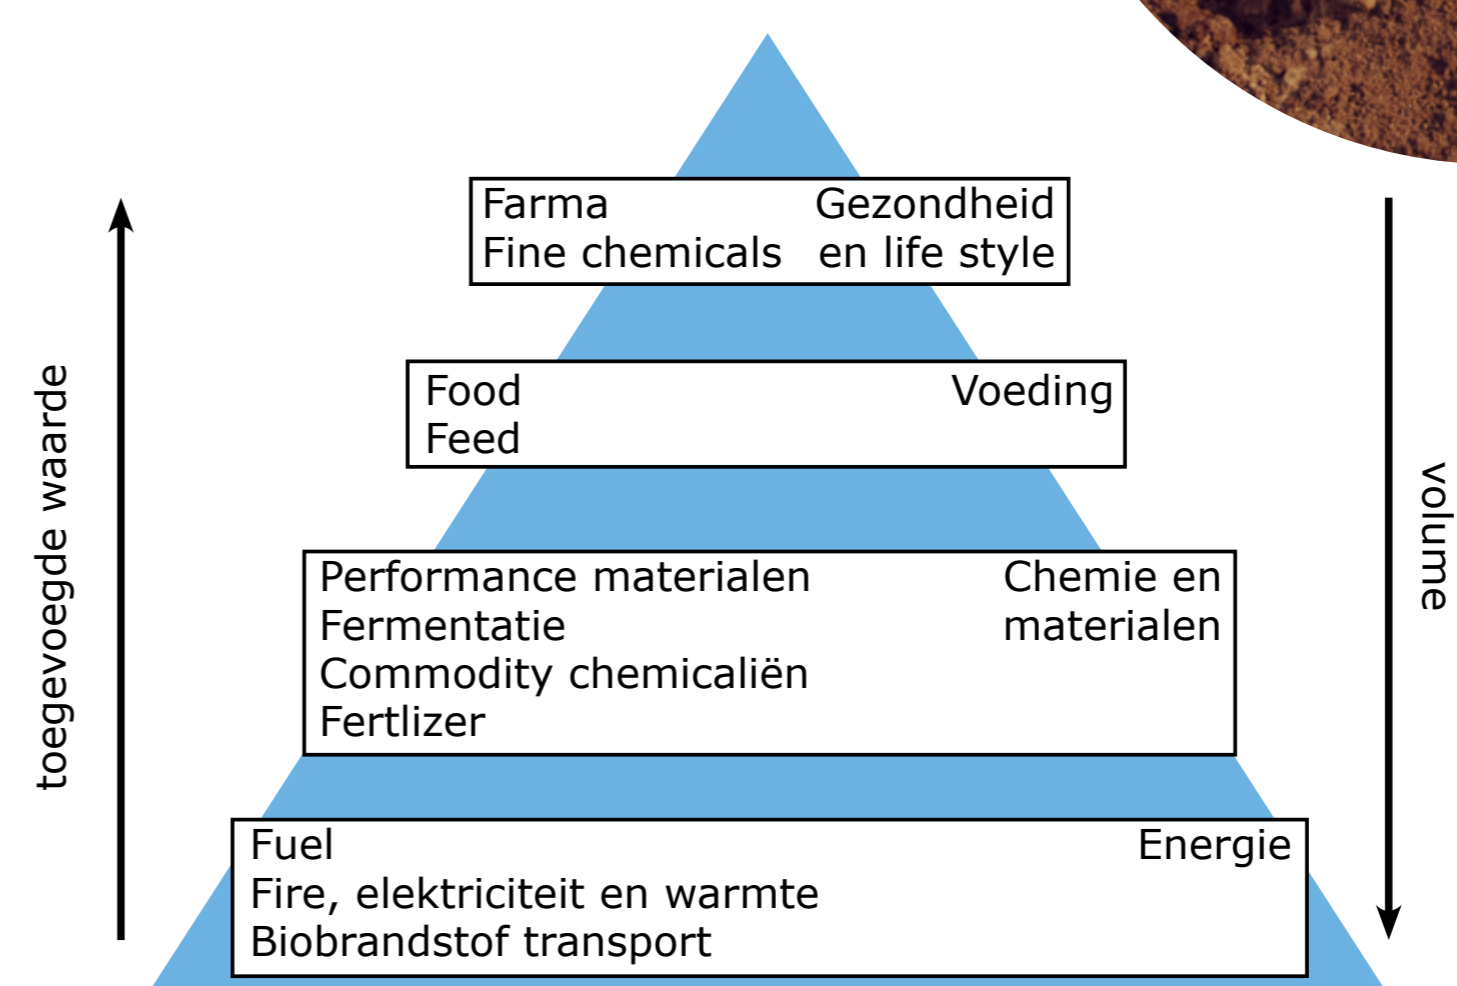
toegevoegde waarde

Farma
Fine chemicals

Gezondheid
en life style

Food
Feed

Voeding

Performance materialen
Fermentatie
Commodity chemicaliën
Fertlizer

Chemie en
materialen

Fuel
Fire, elektriciteit en warmte
Biobrandstof transport

Energie

volume